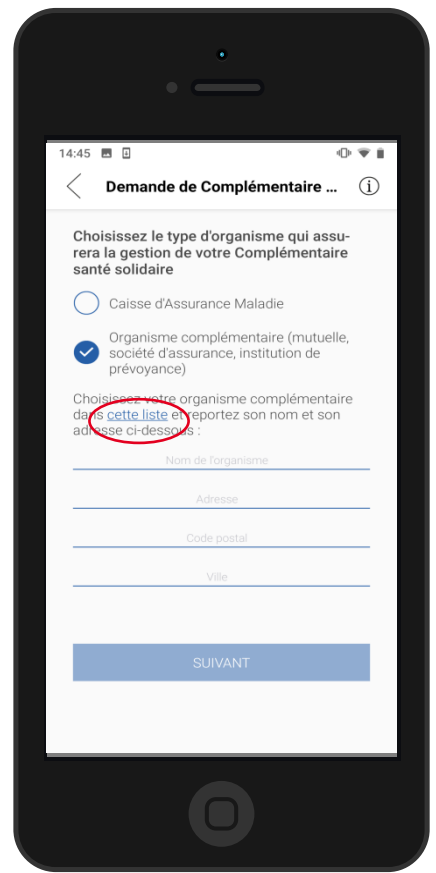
14:45

Demande de Complémentaire ...

Choisissez le type d'organisme qui assurera la gestion de votre Complémentaire santé solidaire

Caisse d'Assurance Maladie

Organisme complémentaire (mutuelle, société d'assurance, institution de prévoyance)

Choisissez votre organisme complémentaire dans cette liste et reportez son nom et son adresse ci-dessous :

Nom de l'organisme

Adresse

Code postal

Ville

SUIVANT